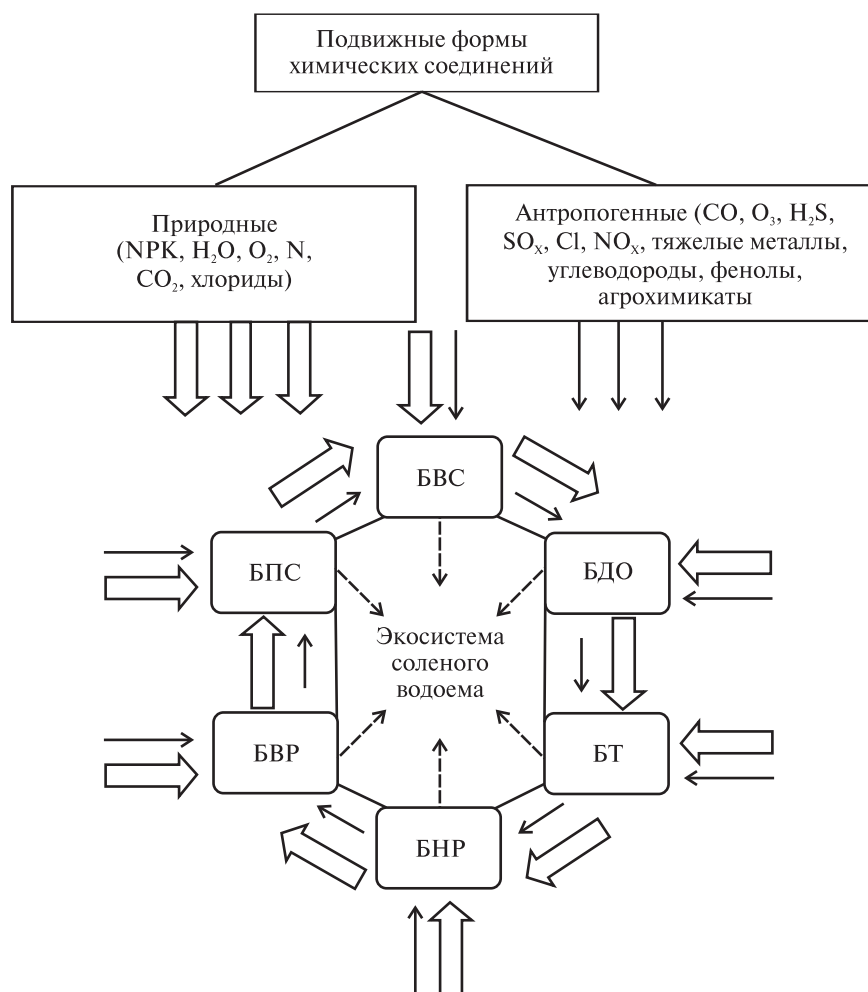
Подвижные формы химических соединений

Природные (NPK, $H_2O$, $O_2$, N, $CO_2$, хлориды)

Антропогенные (CO, $O_3$, $H_2S$, $SO_x$, Cl, $NO_x$, тяжелые металлы, углеводороды, фенолы, агрохимикаты

БВС

БПС

БДО

Экосистема соленого водоема

БВР

БТ

БНР